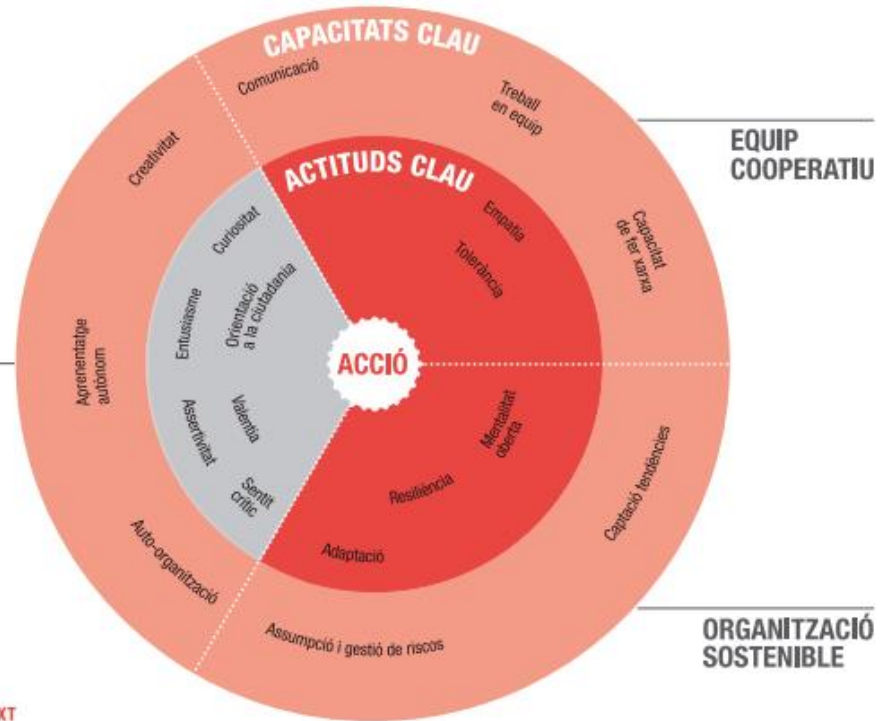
CAPACITATS CLAU

Comunicació

Treball en equip

EQUIP COOPERATIU

Creativitat

ACTITUDS CLAU

Capacitat de fer xarxa

Curiositat

Empatia

Tolerància

Orientació a la ciutadania

Entusiasme

Aprenentatge autònom

ACCIÓ

Valentia

Assertivitat

Mentalitat oberta

Sentit crític

Resiliència

Captació tendències

Adaptació

Auto-organització

Assumpció i gestió de riscos

ORGANITZACIÓ SOSTENIBLE

XT